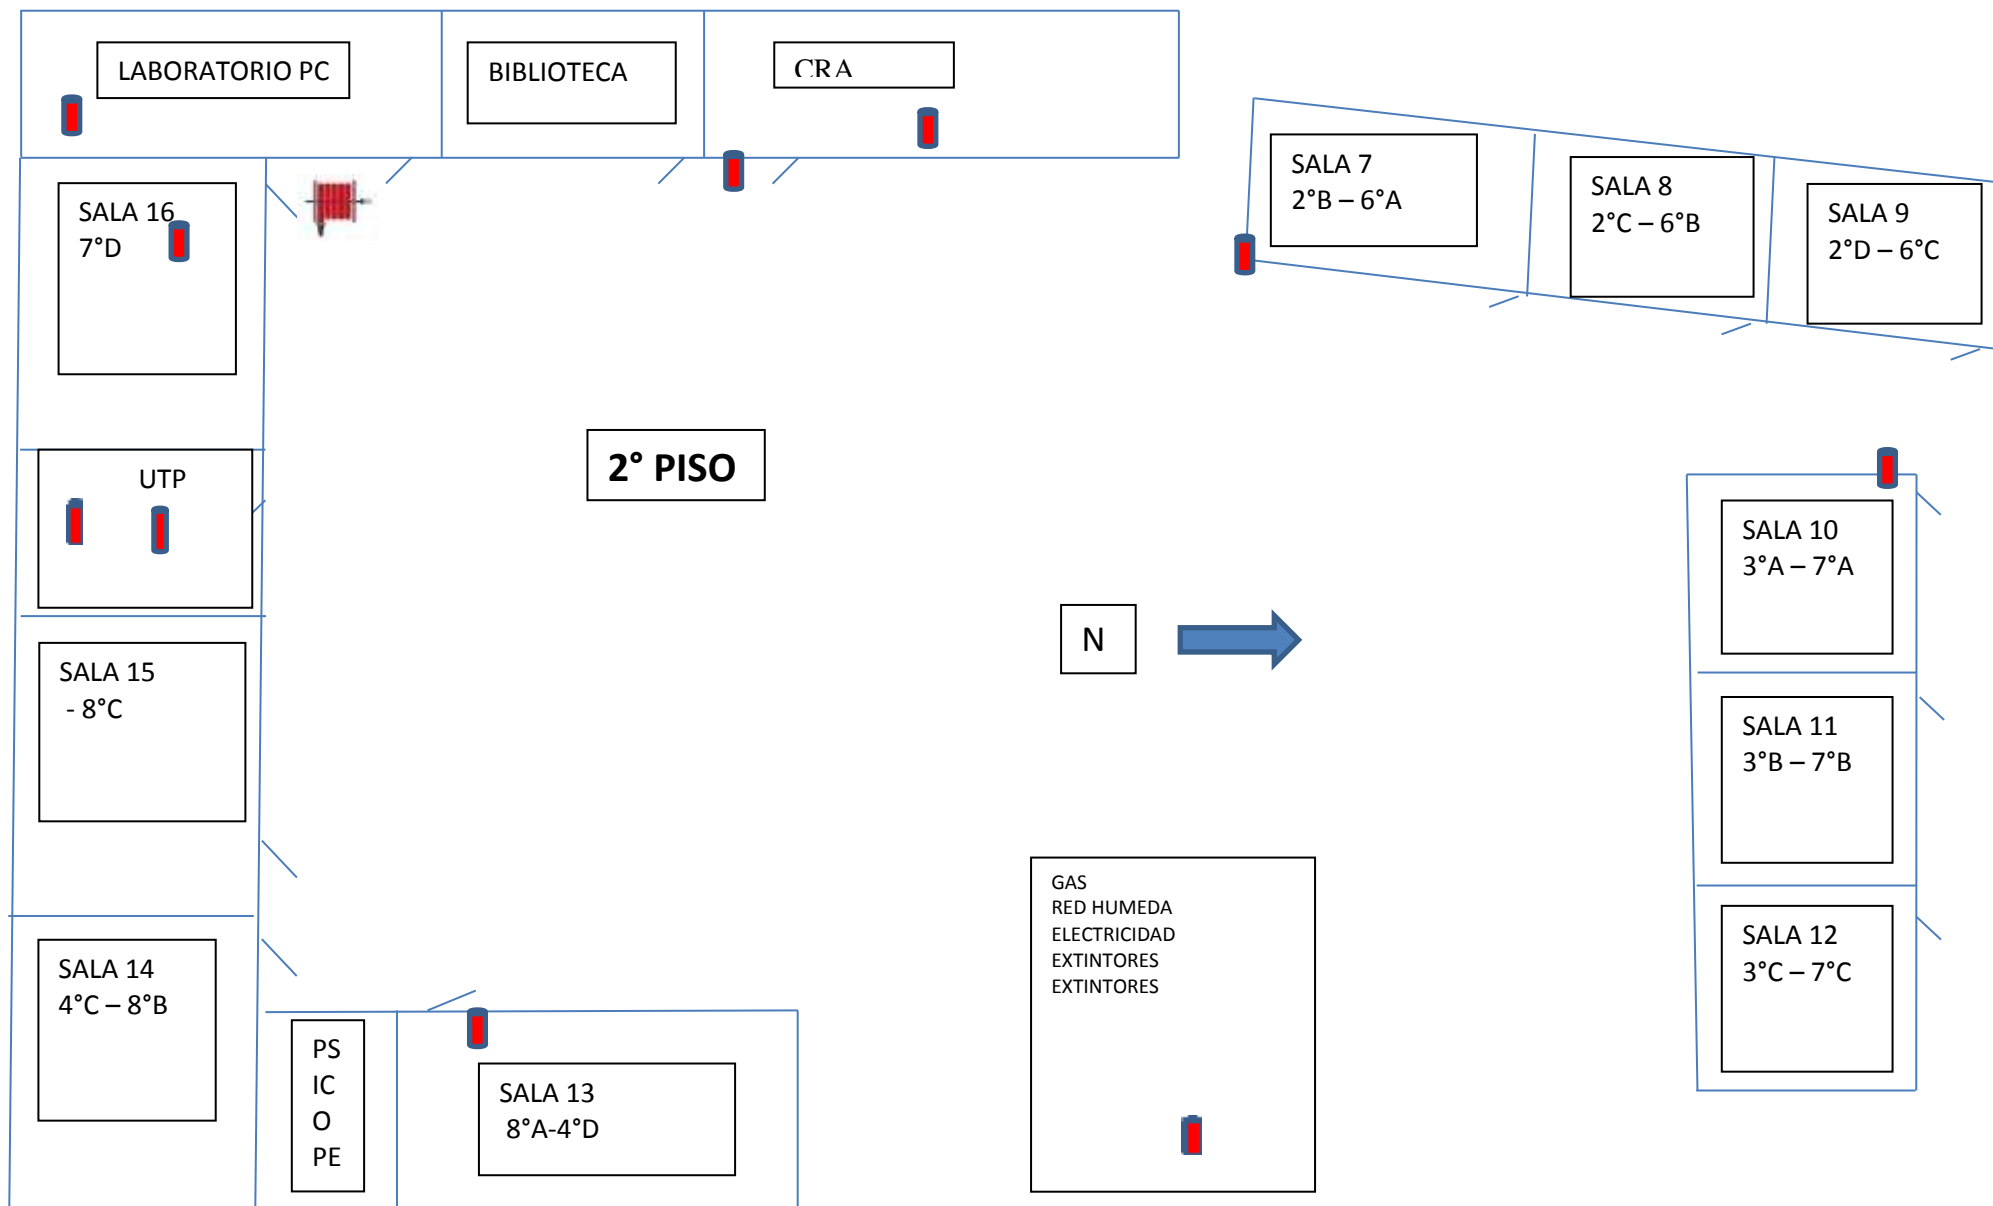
LABORATORIO PC

BIBLIOTECA

CRA

SALA 7
2°B – 6°A

SALA 8
2°C – 6°B

SALA 9
2°D – 6°C

SALA 16
7°D

UTP

2° PISO

SALA 10
3°A – 7°A

N

SALA 15
- 8°C

SALA 11
3°B – 7°B

GAS
RED HUMEDA
ELECTRICIDAD
EXTINTORES
EXTINTORES

SALA 12
3°C – 7°C

SALA 14
4°C – 8°B

PS
IC
O
PE

SALA 13
8°A-4°D